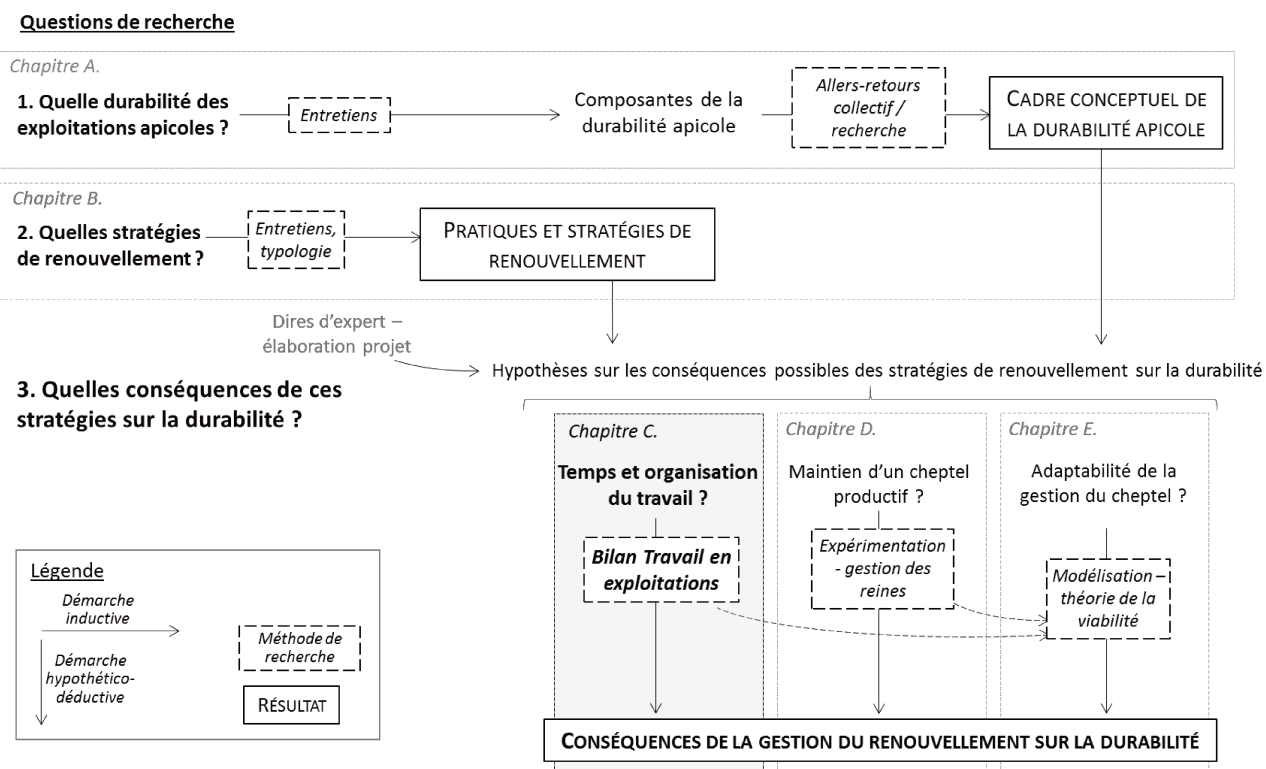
Questions de recherche

Chapitre A.

1. Quelle durabilité des exploitations apicoles ?

Entretiens

Composantes de la durabilité apicole

Allers-retours collectif / recherche

CADRE CONCEPTUEL DE LA DURABILITÉ APICOLE

Chapitre B.

2. Quelles stratégies de renouvellement ?

Entretiens, typologie

PRATIQUES ET STRATÉGIES DE RENOUVELLEMENT

Dires d'expert – élaboration projet

Hypothèses sur les conséquences possibles des stratégies de renouvellement sur la durabilité

3. Quelles conséquences de ces stratégies sur la durabilité ?

Chapitre C.

Temps et organisation du travail ?

Bilan Travail en exploitations

Chapitre D.

Maintien d'un cheptel productif ?

Expérimentation - gestion des reines

Chapitre E.

Adaptabilité de la gestion du cheptel ?

Modélisation – théorie de la viabilité

Légende

Démarche inductive

Démarche hypothético-déductive

Méthode de recherche

RÉSULTAT

CONSÉQUENCES DE LA GESTION DU RENOUVELLEMENT SUR LA DURABILITÉ